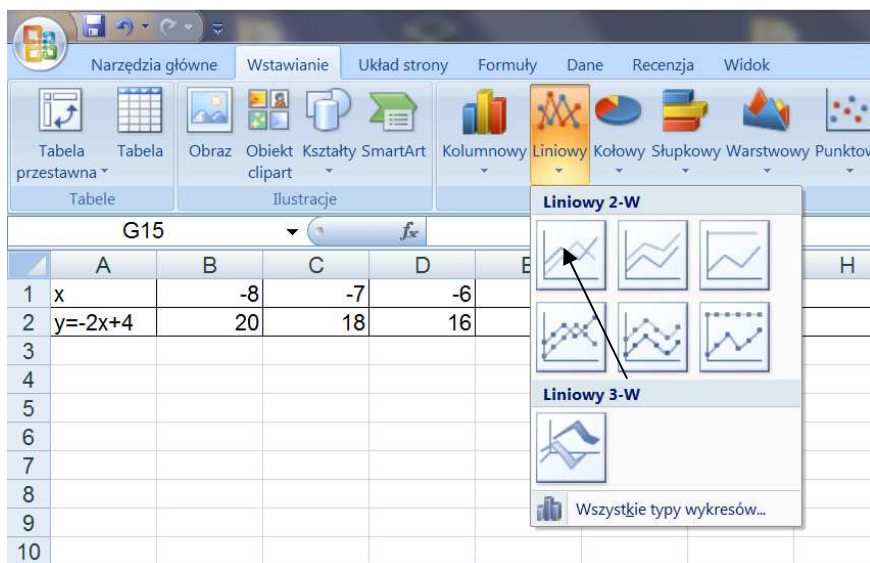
Narzędzia główne | Wstawianie | Układ strony | Formuły | Dane | Recenzja | Widok

Tabela przestawna | Tabela | Obraz | Obiekt clipart | Kształty | SmartArt | Kolumnowy | Liniowy | Kołowy | Słupkowy | Warstwowy | Punktow

Tabele | Ilustracje

G15 | $f_x$

Liniowy 2-W

Liniowy 3-W

Wszystkie typy wykresów...

|  | A | B | C | D | E | H |
|---|---|---|---|---|---|---|
| 1 | x | -8 | -7 | -6 |  |  |
| 2 | y=-2x+4 | 20 | 18 | 16 |  |  |
| 3 |  |  |  |  |  |  |
| 4 |  |  |  |  |  |  |
| 5 |  |  |  |  |  |  |
| 6 |  |  |  |  |  |  |
| 7 |  |  |  |  |  |  |
| 8 |  |  |  |  |  |  |
| 9 |  |  |  |  |  |  |
| 10 |  |  |  |  |  |  |